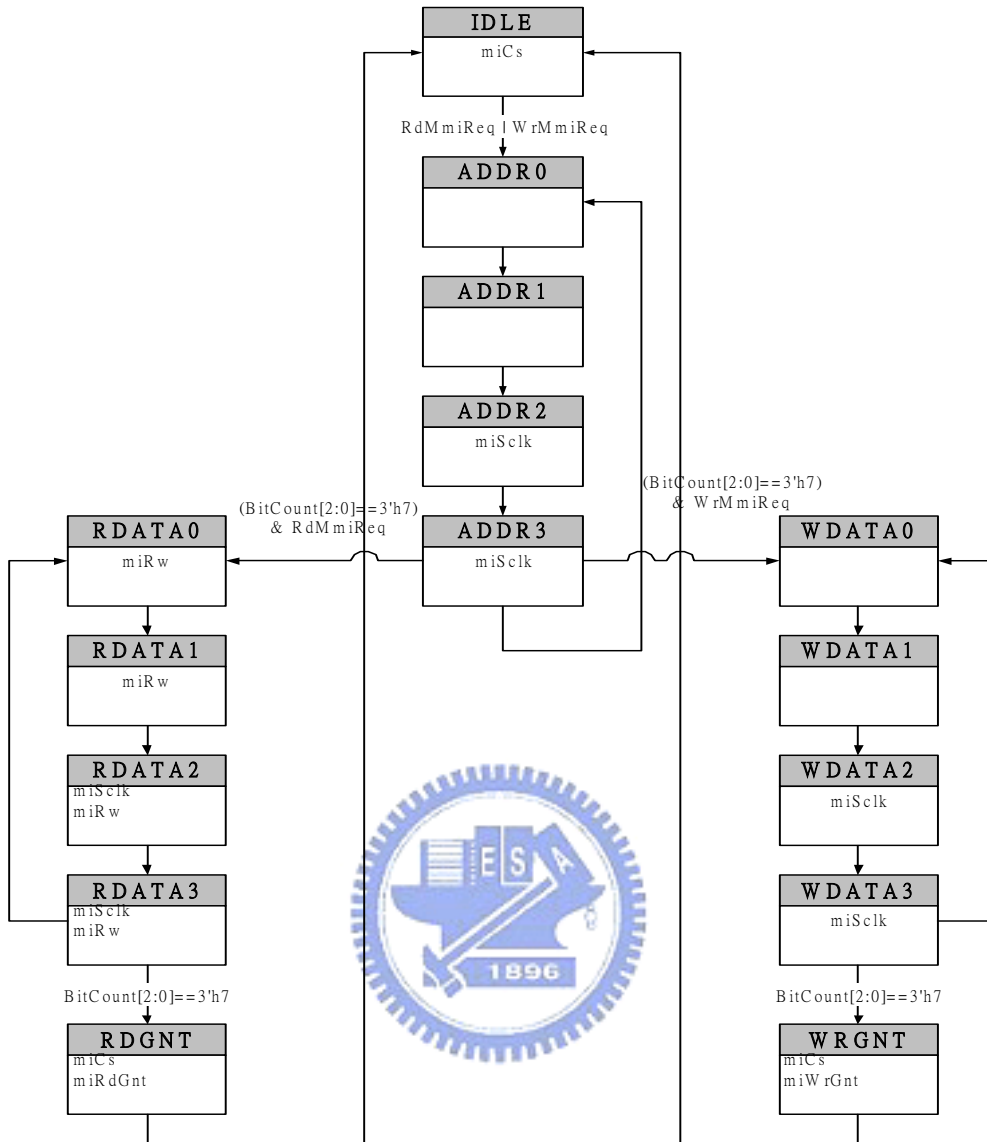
IDLE
miCs

RdMmiReq | WrMmiReq

ADDR0

ADDR1

ADDR2
miSclk

(BitCount[2:0]==3'h7) & RdMmiReq

ADDR3
miSclk

(BitCount[2:0]==3'h7) & WrMmiReq

RDATA0
miRw

RDATA1
miRw

RDATA2
miSclk
miRw

RDATA3
miSclk
miRw

BitCount[2:0]==3'h7

RDGNT
miCs
miRdGnt

WDATA0

WDATA1

WDATA2
miSclk

WDATA3
miSclk

BitCount[2:0]==3'h7

WRGNT
miCs
miWrGnt

E S A
1896